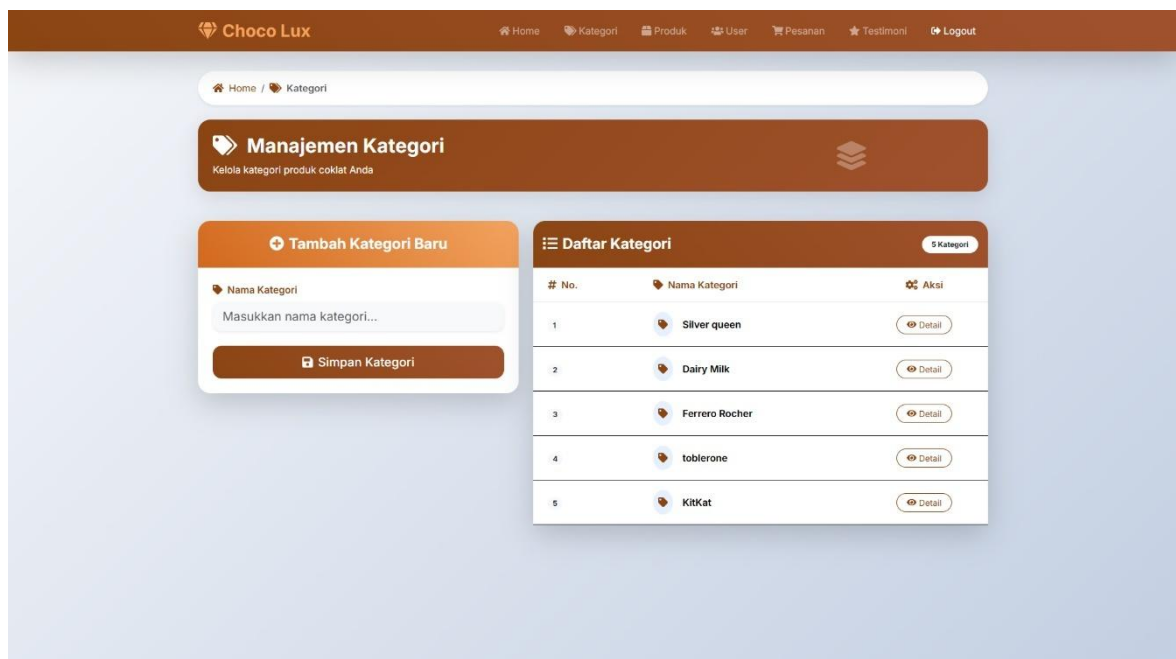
Choco Lux

Home Kategori Produk User Pesanan Testimoni Logout

Home / Kategori

Manajemen Kategori

Kelola kategori produk coklat Anda

Tambah Kategori Baru

Nama Kategori

Masukkan nama kategori...

Simpan Kategori

Daftar Kategori

5 Kategori

| # No. | Nama Kategori | Aksi |
|---|---|---|
| 1 | Silver queen | Detail |
| 2 | Dairy Milk | Detail |
| 3 | Ferrero Rocher | Detail |
| 4 | toblerone | Detail |
| 5 | KitKat | Detail |